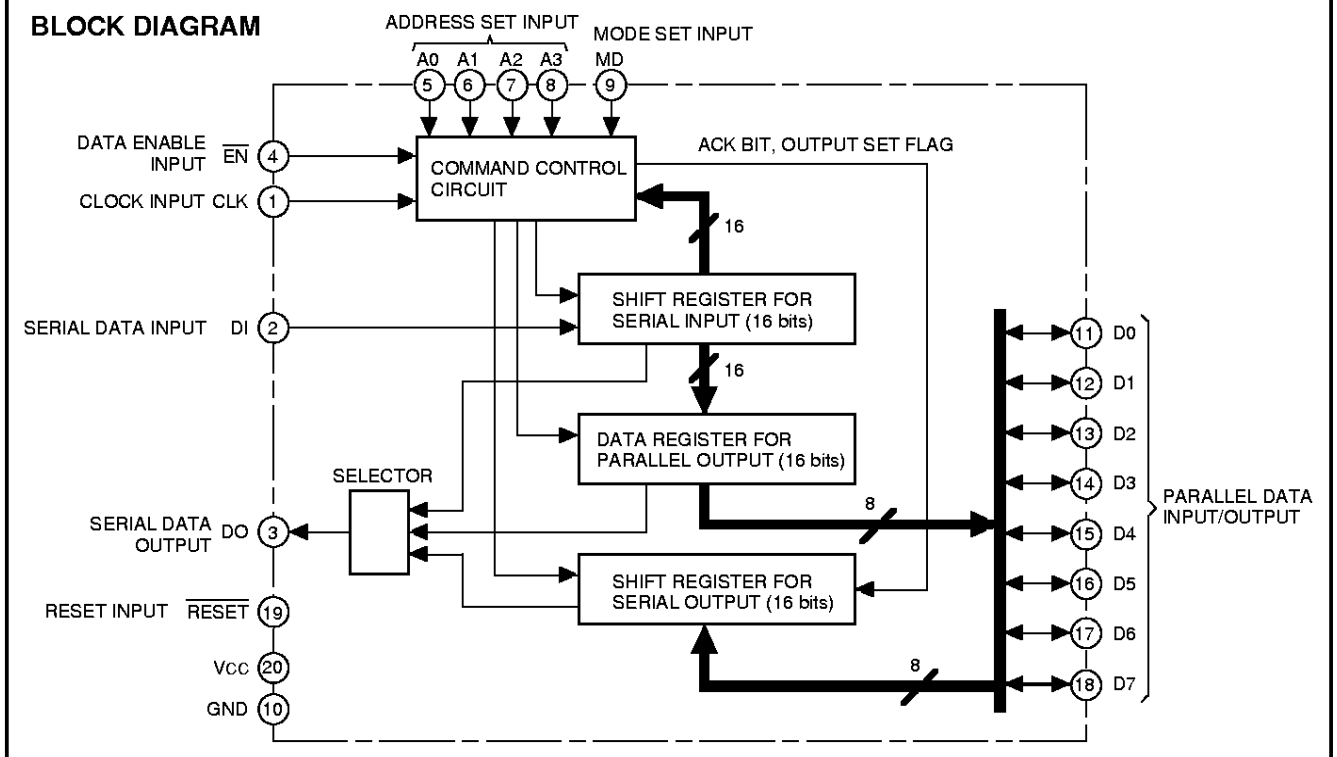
BLOCK DIAGRAM

ADDRESS SET INPUT

A0 A1 A2 A3

5 6 7 8

MODE SET INPUT

MD

9

DATA ENABLE INPUT $\overline{EN}$ 4

CLOCK INPUT CLK 1

COMMAND CONTROL CIRCUIT

ACK BIT, OUTPUT SET FLAG

16

SHIFT REGISTER FOR SERIAL INPUT (16 bits)

SERIAL DATA INPUT DI 2

16

DATA REGISTER FOR PARALLEL OUTPUT (16 bits)

SELECTOR

SERIAL DATA OUTPUT DO 3

8

SHIFT REGISTER FOR SERIAL OUTPUT (16 bits)

RESET INPUT $\overline{RESET}$ 19

VCC 20

GND 10

8

11 D0

12 D1

13 D2

14 D3

15 D4

16 D5

17 D6

18 D7

PARALLEL DATA INPUT/OUTPUT